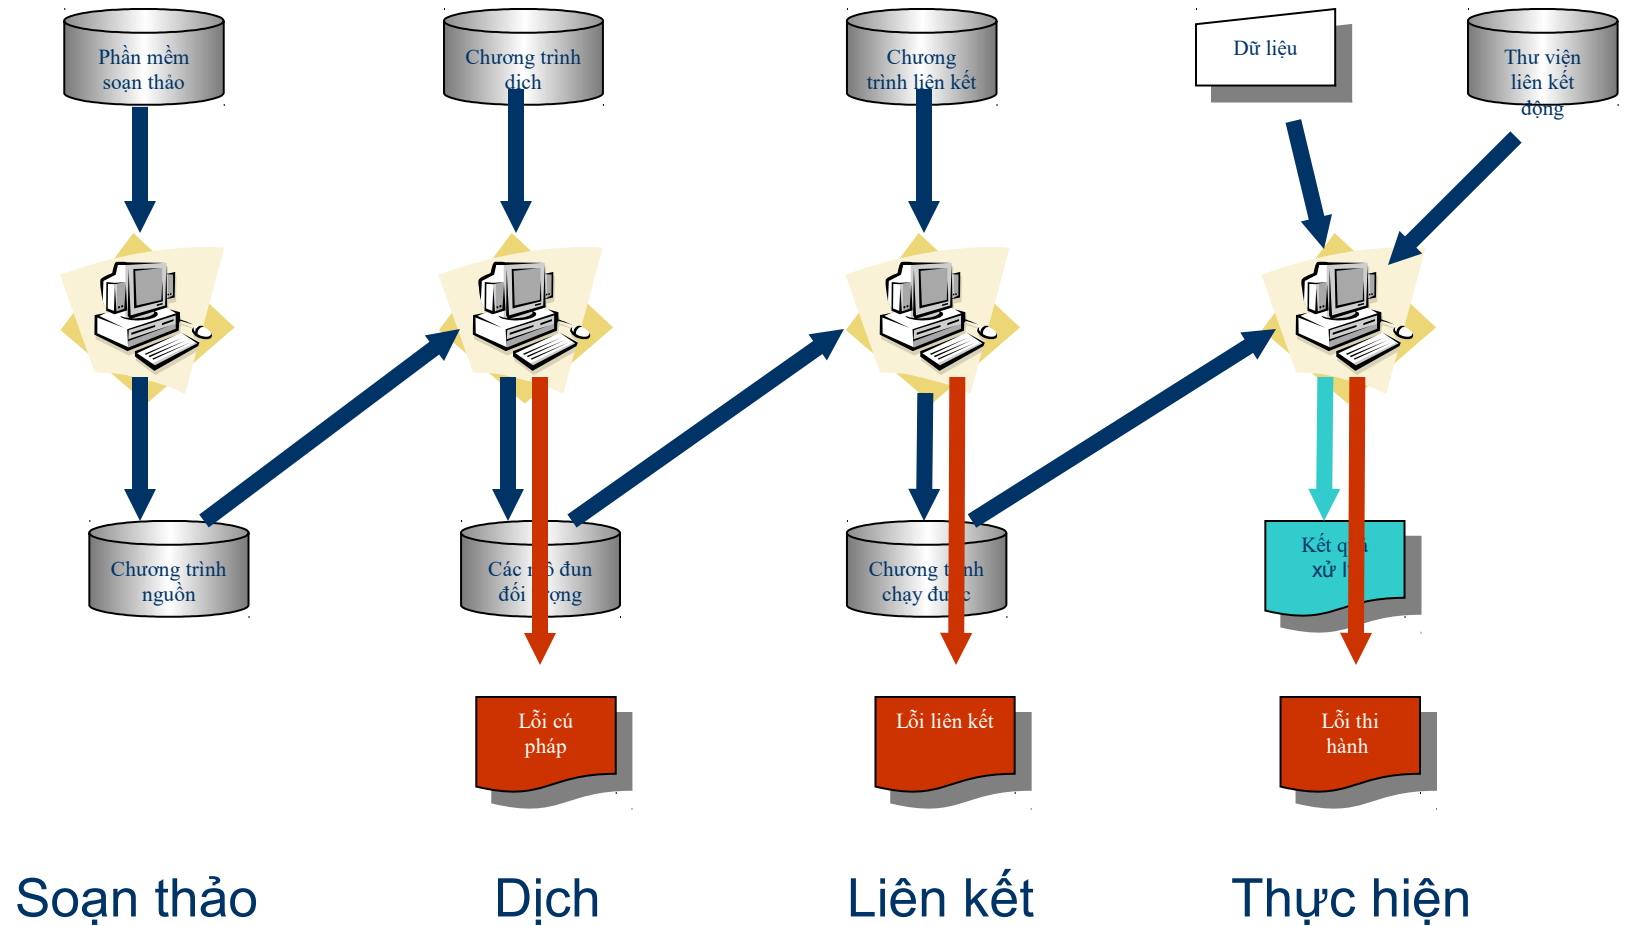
Phần mềm soạn thảo

Chương trình dịch

Chương trình liên kết

Dữ liệu

Thư viện liên kết động

Chương trình nguồn

Các m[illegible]ô đun đối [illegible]ợng

Chương t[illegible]nh chạy đư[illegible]c

Kết q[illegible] xử l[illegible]

Lỗi cú pháp

Lỗi liên kết

Lỗi thi hành

Soạn thảo

Dịch

Liên kết

Thực hiện